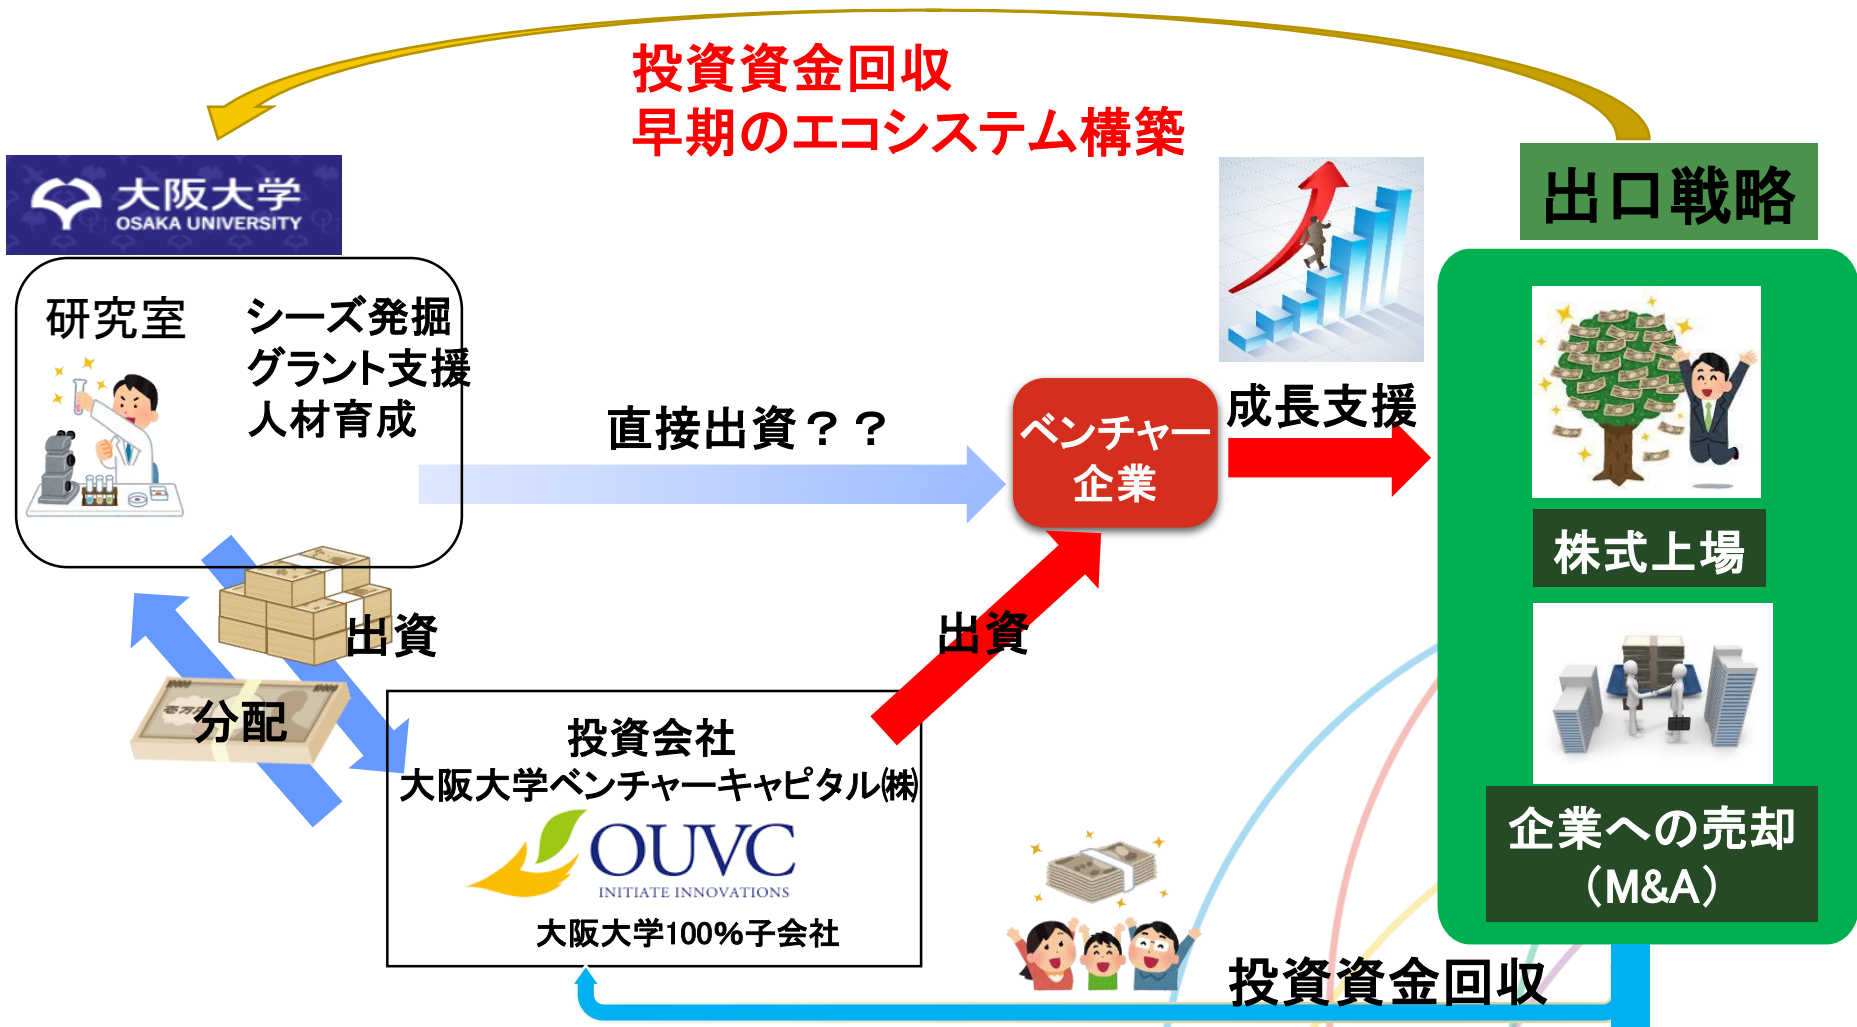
投資資金回収
早期のエコシステム構築

大阪大学
OSAKA UNIVERSITY

研究室

シーズ発掘
グラント支援
人材育成

直接出資？？

ベンチャー
企業

成長支援

出口戦略

株式上場

企業への売却
（M&A）

出資

分配

出資

投資会社
大阪大学ベンチャーキャピタル㈱
OUVC
INITIATE INNOVATIONS
大阪大学100%子会社

投資資金回収